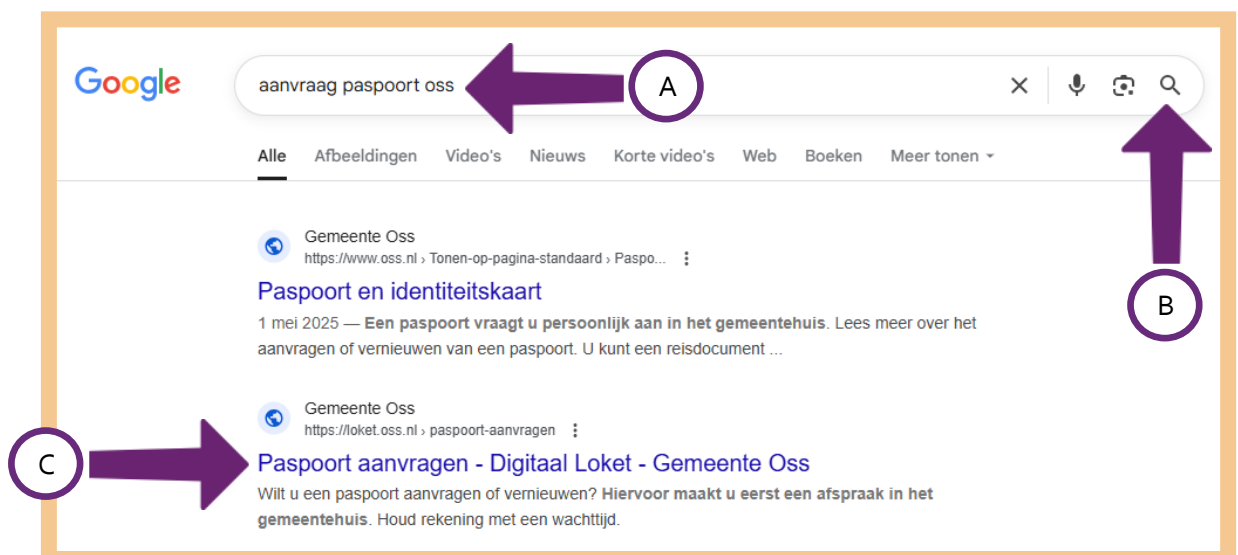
Google

aanvraag paspoort oss

A

Alle Afbeeldingen Video's Nieuws Korte video's Web Boeken Meer tonen

Gemeente Oss
https://www.oss.nl › Tonen-op-pagina-standaard › Paspo...

Paspoort en identiteitskaart

1 mei 2025 — **Een paspoort vraagt u persoonlijk aan in het gemeentehuis**. Lees meer over het aanvragen of vernieuwen van een paspoort. U kunt een reisdocument ...

B

Gemeente Oss
https://loket.oss.nl › paspoort-aanvragen

C

Paspoort aanvragen - Digitaal Loket - Gemeente Oss

Wilt u een paspoort aanvragen of vernieuwen? **Hiervoor maakt u eerst een afspraak in het gemeentehuis**. Houd rekening met een wachttijd.